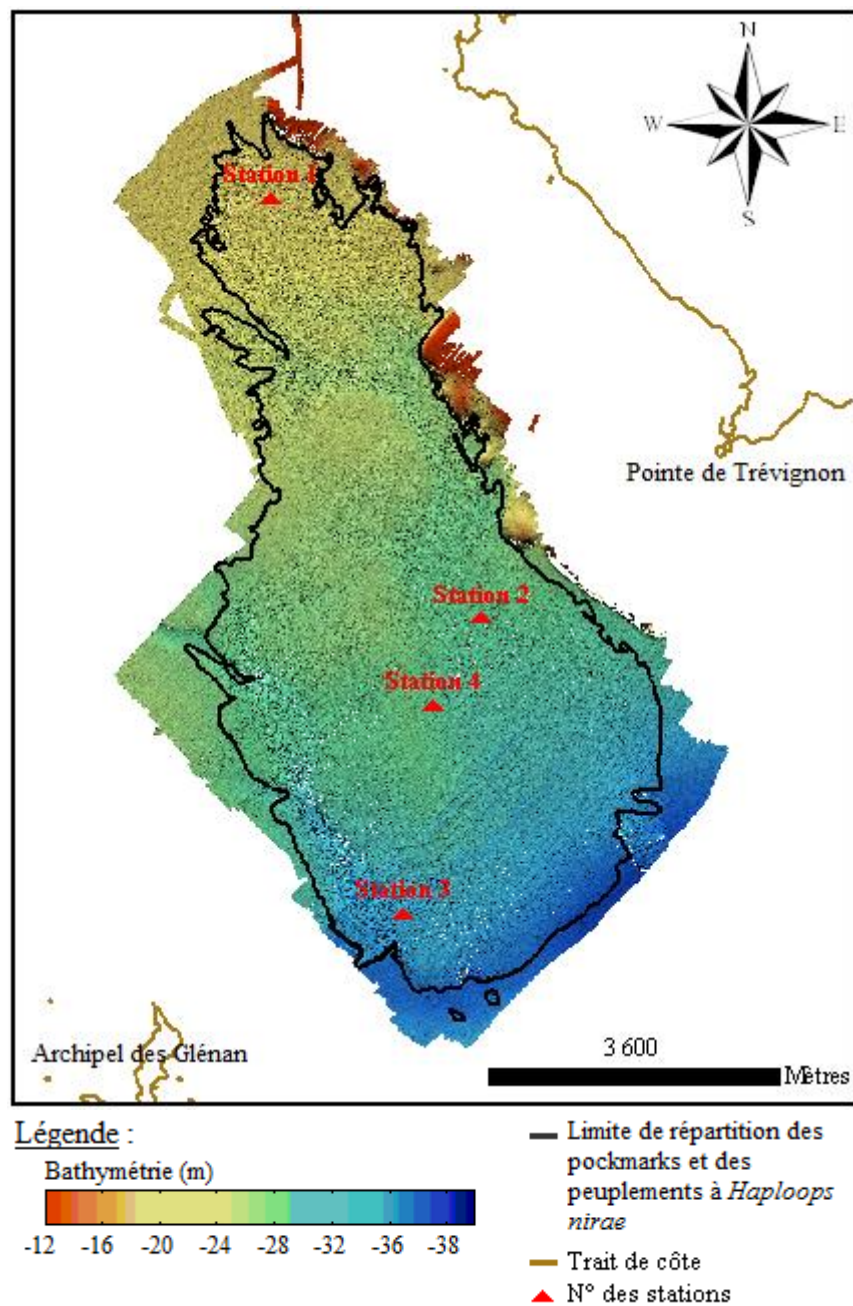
N
W
E
S

Station 1

Pointe de Trévignon

Station 2

Station 4

Station 3

Archipel des Glénan

3 600

Mètres

Légende :

Bathymétrie (m)

-12 -16 -20 -24 -28 -32 -36 -38

Limite de répartition des pockmarks et des peuplements à *Haploops nirae*

Trait de côte

N° des stations